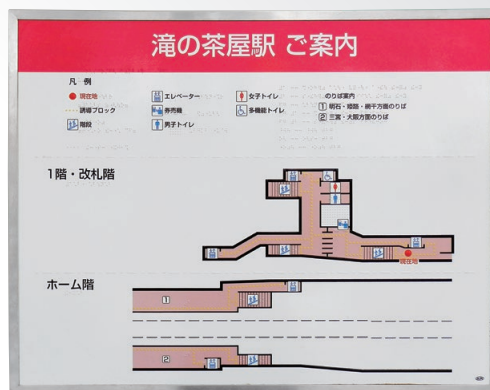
滝の茶屋駅 ご案内

凡 例

● 現在地
誘導ブロック
階段
エレベーター
券売機
男子トイレ
女子トイレ
多機能トイレ
のりば案内
1 明石・姫路・網干方面のりば
2 三宮・大阪方面のりば

1階・改札階

現在地

ホーム階

1

2